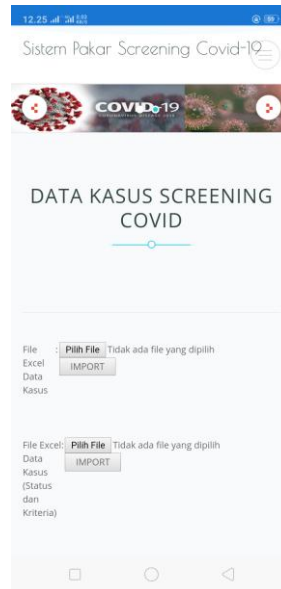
12.25

Sistem Pakar Screening Covid-19

COVID-19
CORONAVIRUS DISEASE 2019

DATA KASUS SCREENING COVID

File Excel Data Kasus : Pilih File Tidak ada file yang dipilih
IMPORT

File Excel: Pilih File Tidak ada file yang dipilih
Data Kasus (Status dan Kriteria)
IMPORT